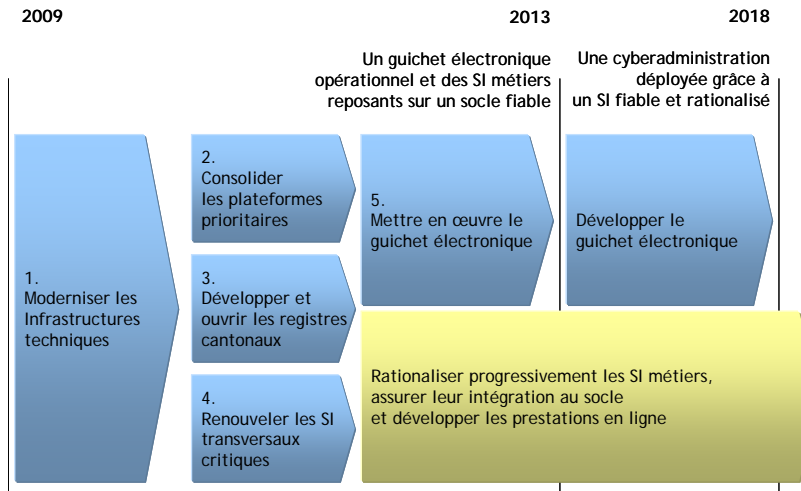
2009

2013

2018

Un guichet électronique opérationnel et des SI métiers reposants sur un socle fiable

Une cyberadministration déployée grâce à un SI fiable et rationalisé

1. Moderniser les Infrastructures techniques

2. Consolider les plateformes prioritaires

3. Développer et ouvrir les registres cantonaux

4. Renouveler les SI transversaux critiques

5. Mettre en œuvre le guichet électronique

Développer le guichet électronique

Rationaliser progressivement les SI métiers, assurer leur intégration au socle et développer les prestations en ligne